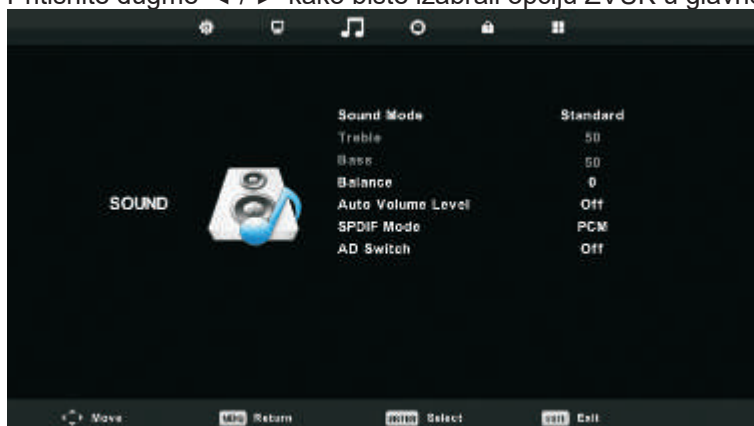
Pritisnite dugme ◄ / ► kako biste izabrali opciju ZVUK u glavn

SOUND

| | |
|---|---|
| Sound Mode | Standard |
| Treble | 50 |
| Bass | 50 |
| Balance | 0 |
| Auto Volume Level | Off |
| SPDIF Mode | PCM |
| AD Switch | Off |

Move MENU Return ENTER Select EXIT Exit